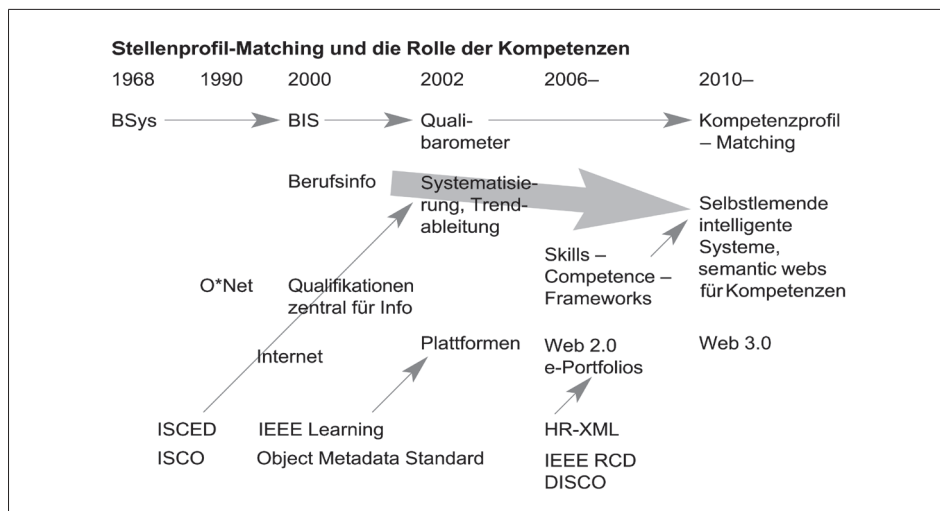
Stellenprofil-Matching und die Rolle der Kompetenzen

1968 1990 2000 2002 2006– 2010–

BSys BIS Qualibarometer Kompetenzprofil – Matching

Berufsinfo Systematisierung, Trendableitung Selbstlernende intelligente Systeme, semantic webs für Kompetenzen

Skills – Competence – Frameworks

O*Net Qualifikationen zentral für Info

Internet Plattformen Web 2.0 e-Portfolios Web 3.0

ISCED IEEE Learning HR-XML

ISCO Object Metadata Standard IEEE RCD DISCO